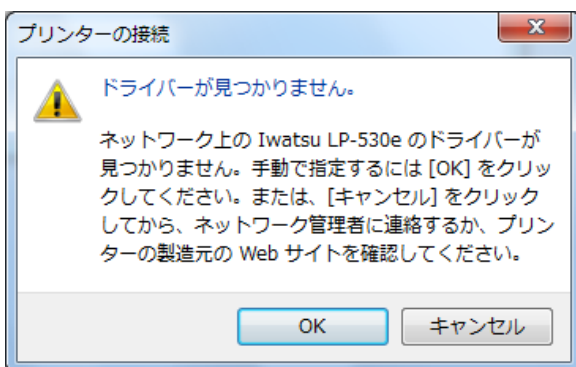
プリンターの接続

ドライバーが見つかりません。

ネットワーク上の Iwatsu LP-530e のドライバーが見つかりません。手動で指定するには [OK] をクリックしてください。または、[キャンセル] をクリックしてから、ネットワーク管理者に連絡するか、プリンターの製造元の Web サイトを確認してください。

OK

キャンセル